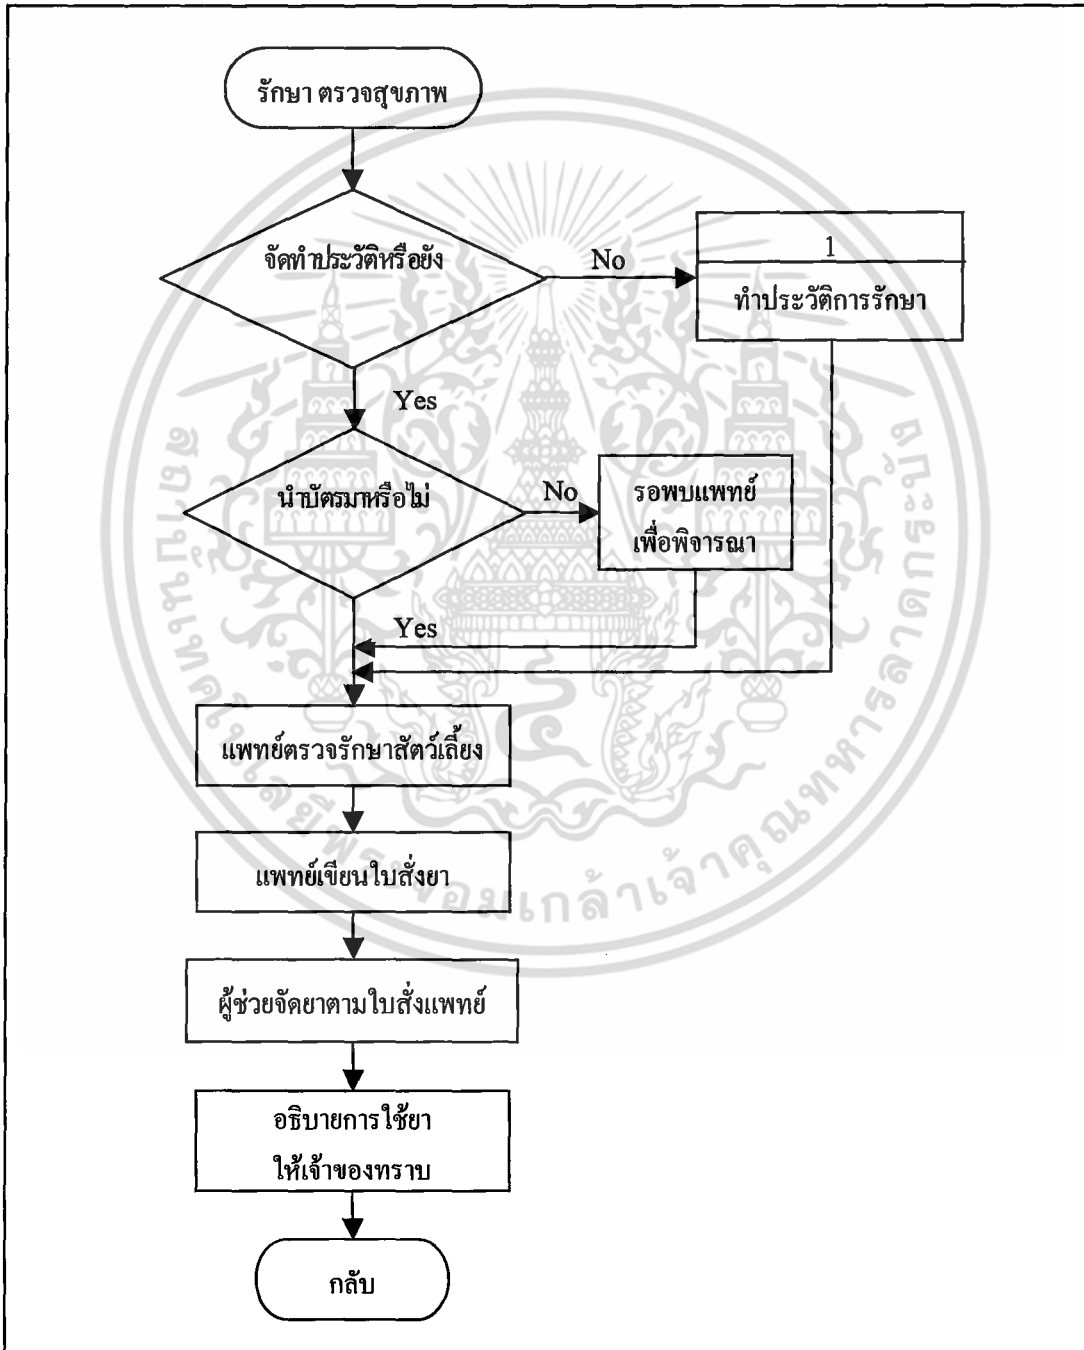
รักษา ตรวจสุขภาพ

จัดทำประวัติหรือยัง

No

1

ทำประวัติการรักษา

Yes

นำบัตรมาหรือไม่

No

รอพบแพทย์เพื่อพิจารณา

Yes

แพทย์ตรวจรักษาสัตว์เลี้ยง

แพทย์เขียนใบสั่งยา

ผู้ช่วยจัดยาตามใบสั่งแพทย์

อธิบายการใช้ยาให้เจ้าของทราบ

กลับ

มหาวิทยาลัยพระจอมเกล้าเจ้าคุณทหารลาดกระบัง